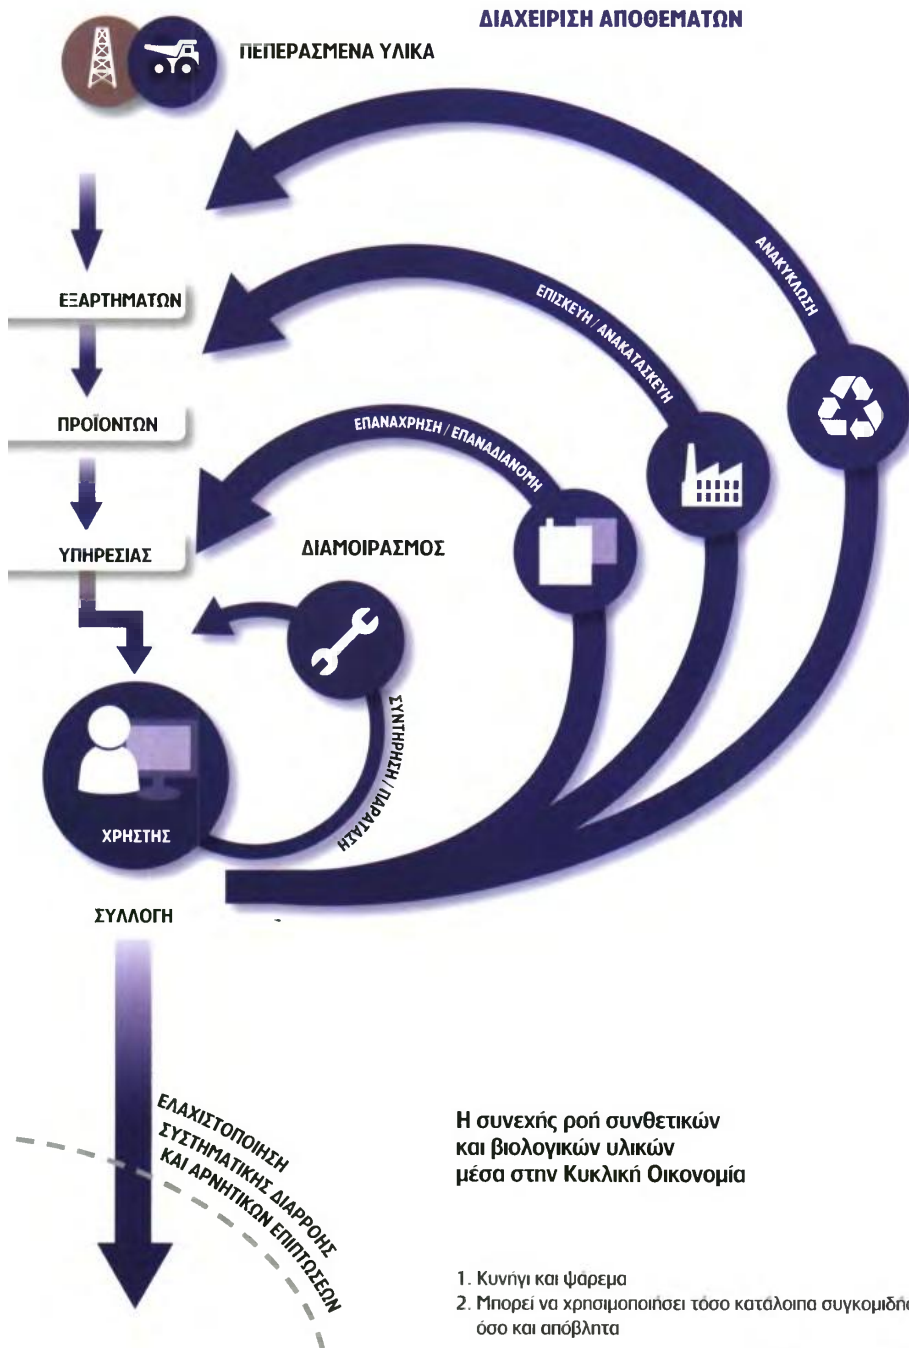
ΔΙΑΧΕΙΡΙΣΗ ΑΠΟΘΕΜΑΤΩΝ

ΠΕΠΕΡΑΣΜΕΝΑ ΥΛΙΚΑ

ΑΝΑΚΥΚΛΩΣΗ

ΕΞΑΡΤΗΜΑΤΩΝ

ΕΠΙΣΚΕΥΗ / ΑΝΑΚΑΤΑΣΚΕΥΗ

ΠΡΟΪΟΝΤΩΝ

ΕΠΑΝΑΧΡΗΣΗ / ΕΠΑΝΑΔΙΑΝΟΜΗ

ΥΠΗΡΕΣΙΑΣ

ΔΙΑΜΟΙΡΑΣΜΟΣ

ΣΥΝΤΗΡΗΣΗ / ΠΑΡΑΤΑΣΗ

ΧΡΗΣΤΗΣ

ΣΥΛΛΟΓΗ

ΕΛΑΧΙΣΤΟΠΟΙΗΣΗ ΣΥΣΤΗΜΑΤΙΚΗΣ ΔΙΑΡΡΟΗΣ ΚΑΙ ΑΡΝΗΤΙΚΩΝ ΕΠΙΠΤΩΣΕΩΝ

Η συνεχής ροή συνθετικών και βιολογικών υλικών μέσα στην Κυκλική Οικονομία

1. Κυνήγι και ψάρεμα
2. Μπορεί να χρησιμοποιήσει τόσο κατάλοιπα συγκομιδ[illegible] όσο και απόβλητα